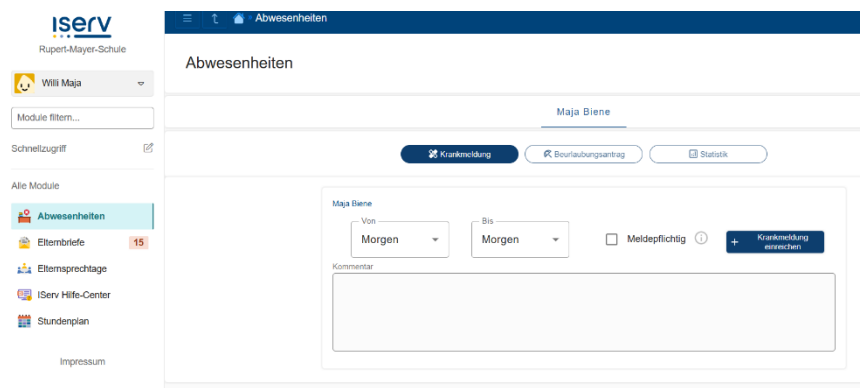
iserv
Rupert-Mayer-Schule

Willi Maja

Module filtern...

Schnellzugriff

Alle Module

Abwesenheiten
Elternbriefe 15
Elternsprechtage
IServ Hilfe-Center
Stundenplan

Impressum

Abwesenheiten

Abwesenheiten

Maja Biene

Krankmeldung | Beurlaubungsantrag | Statistik

Maja Biene

Von
Morgen

Bis
Morgen

Meldepflichtig

+ Krankmeldung einreichen

Kommentar